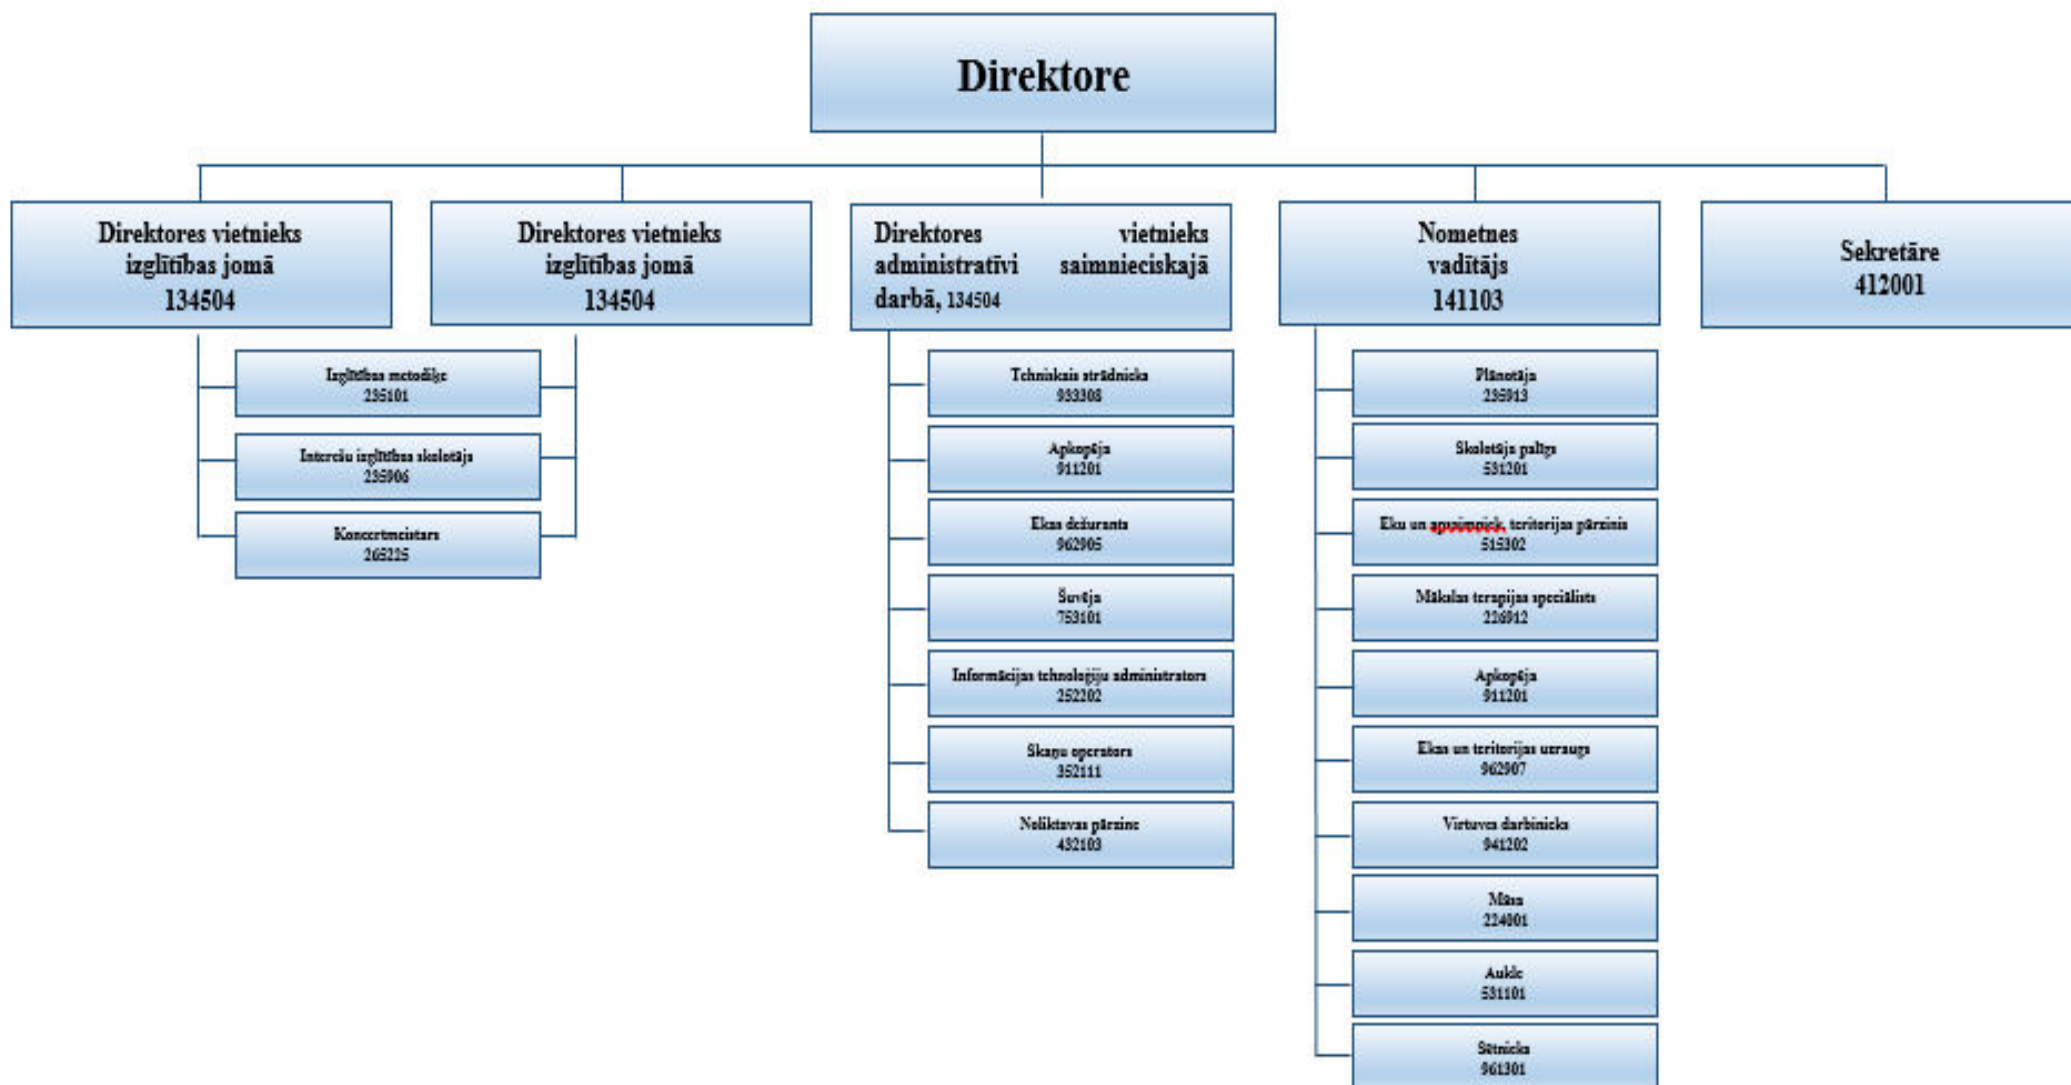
Direktore

Direktores vietnieks izglītības jomā 134504

Direktores vietnieks izglītības jomā 134504

Direktores vietnieks administratīvi saimnieciskajā darbā, 134504

Nometnes vadītājs 141103

Sekretāre 412001

Izglītības metodiķe 235101

Interešu izglītības skolotājs 235906

Koncertmeistars 265225

Tehniskais strādnieks 933308

Apkopēja 911201

Ekas dežurants 962905

Šuvēja 753101

Informācijas tehnoloģiju administrators 252202

Skaņu operators 352111

Noliktavas pārzine 432103

Plānotāja 235913

Skolotāja palīgs 531201

Eku un apsaimniek. teritorijas pārzinis 515302

Mākslas terapijas speciālists 226912

Apkopēja 911201

Ekas un teritorijas uzraugs 962907

Virtuves darbinieks 941202

Māsa 224001

Aukle 531101

Sētnieks 961301